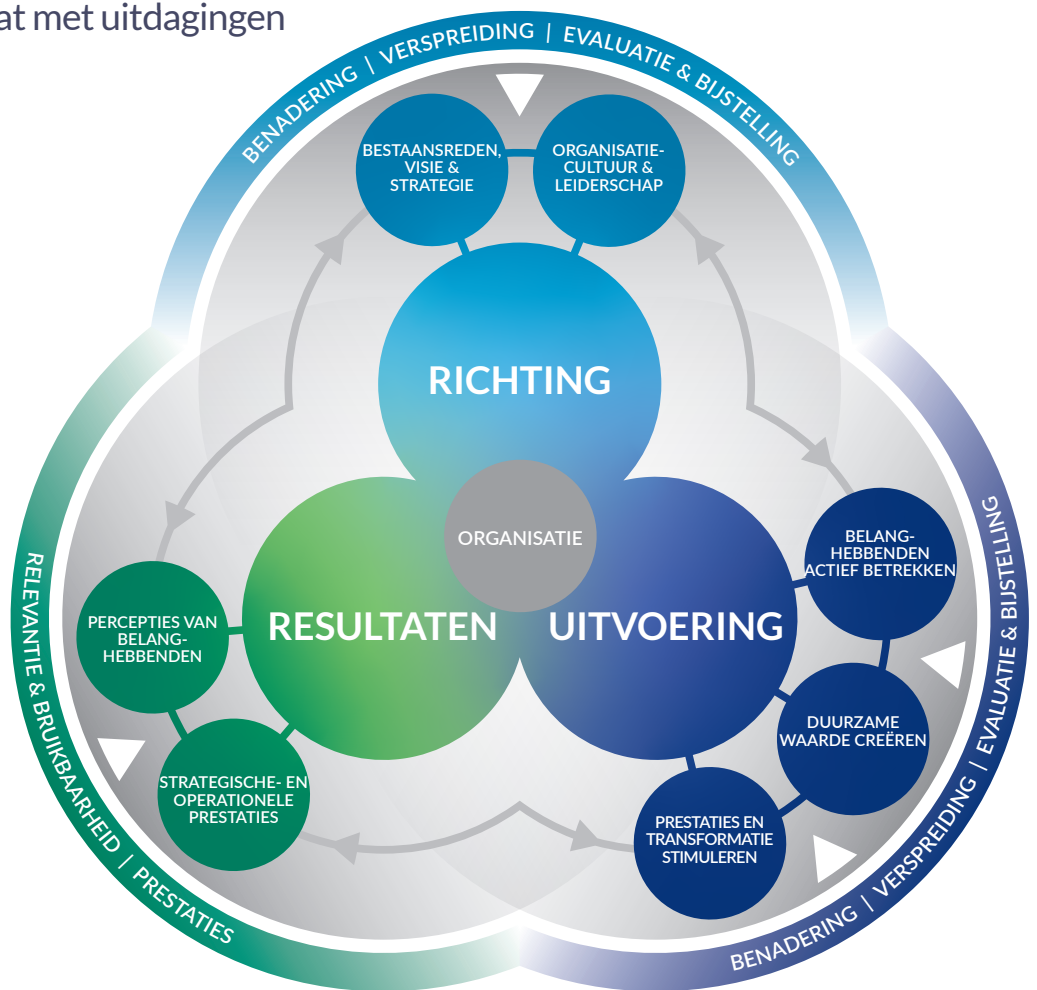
at met uitdagingen

BENADERING | VERSPREIDING | EVALUATIE & BIJSTELLING

BESTAANSREDEN, VISIE & STRATEGIE

ORGANISATIECULTUUR & LEIDERSCHAP

RICHTING

ORGANISATIE

RESULTATEN

UITVOERING

BELANGHEBBENDEN ACTIEF BETREKKEN

DUURZAME WAARDE CREËREN

PRESTATIES EN TRANSFORMATIE STIMULEREN

PERCEPTIES VAN BELANGHEBBENDEN

STRATEGISCHE- EN OPERATIONELE PRESTATIES

RELEVANTIE & BRUIKBAARHEID | PRESTATIES

BENADERING | VERSPREIDING | EVALUATIE & BIJSTELLING